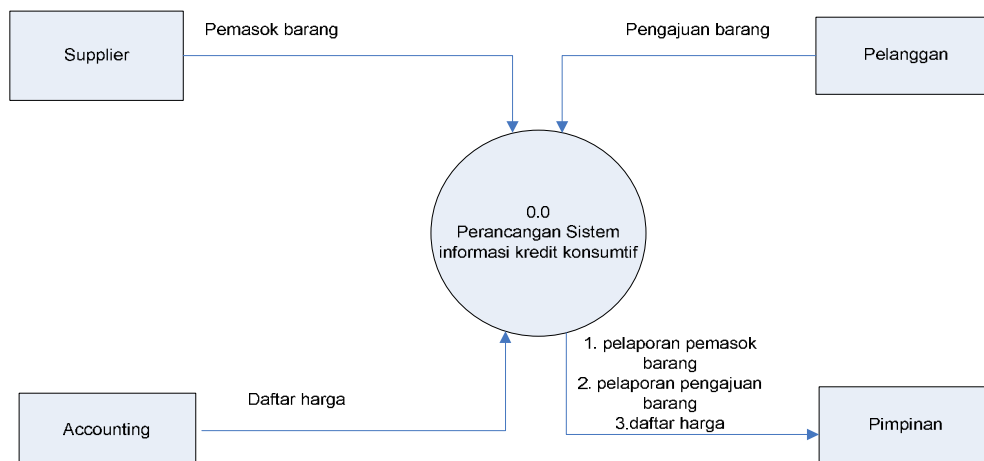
Supplier

Pemasok barang

Pengajuan barang

Pelanggan

0.0
Perancangan Sistem
informasi kredit konsumtif

1. pelaporan pemasok barang
2. pelaporan pengajuan barang
3.daftar harga

Daftar harga

Accounting

Pimpinan